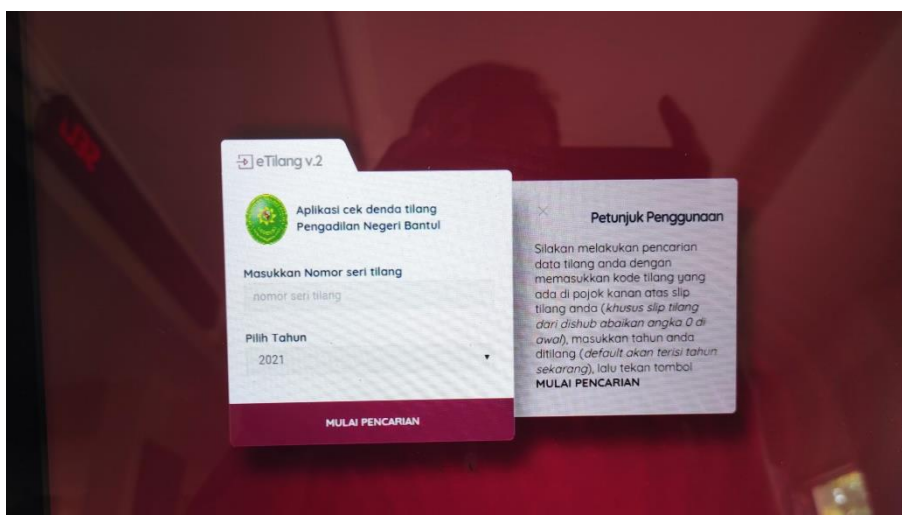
eTilang v.2

Aplikasi cek denda tilang Pengadilan Negeri Bantul

Masukkan Nomor seri tilang

nomor seri tilang

Pilih Tahun

2021

MULAI PENCARIAN

×

Petunjuk Penggunaan

Silakan melakukan pencarian data tilang anda dengan memasukkan kode tilang yang ada di pojok kanan atas slip tilang anda (*khusus slip tilang dari dishub abaikan angka 0 di awal*), masukkan tahun anda ditilang (*default akan terisi tahun sekarang*), lalu tekan tombol **MULAI PENCARIAN**